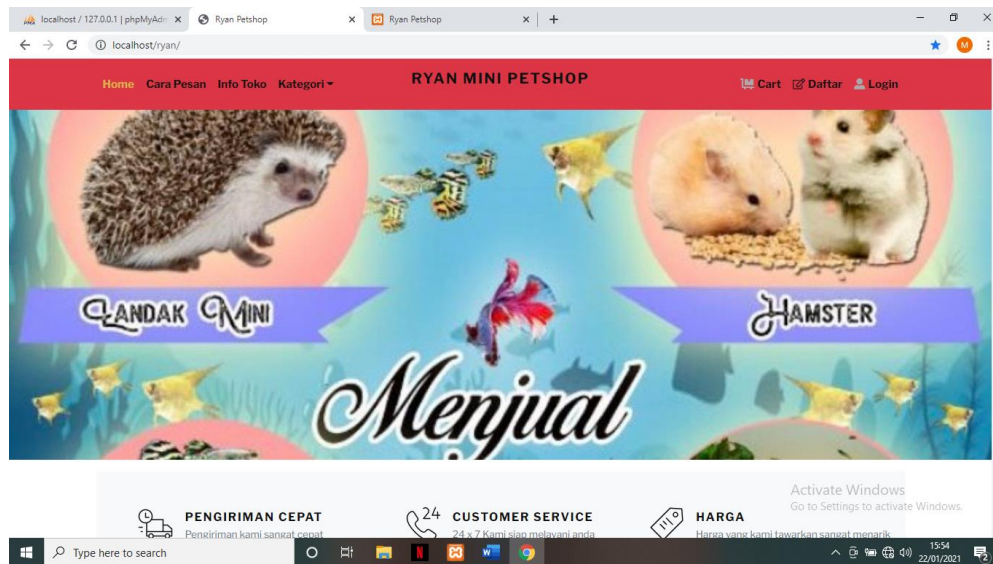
localhost / 127.0.0.1 | phpMyAdm ×
Ryan Petshop ×
Ryan Petshop ×
+

localhost/ryan/

Home Cara Pesan Info Toko Kategori

RYAN MINI PETSHOP

Cart Daftar Login

LANDAK MINI

HAMSTER

Menjual

PENGIRIMAN CEPAT
Pengiriman kami sangat cepat

24
CUSTOMER SERVICE
24 x 7 Kami siap melayani anda

HARGA
Harga yang kami tawarkan sangat menarik

Activate Windows
Go to Settings to activate Windows.

Type here to search

15:54
22/01/2021